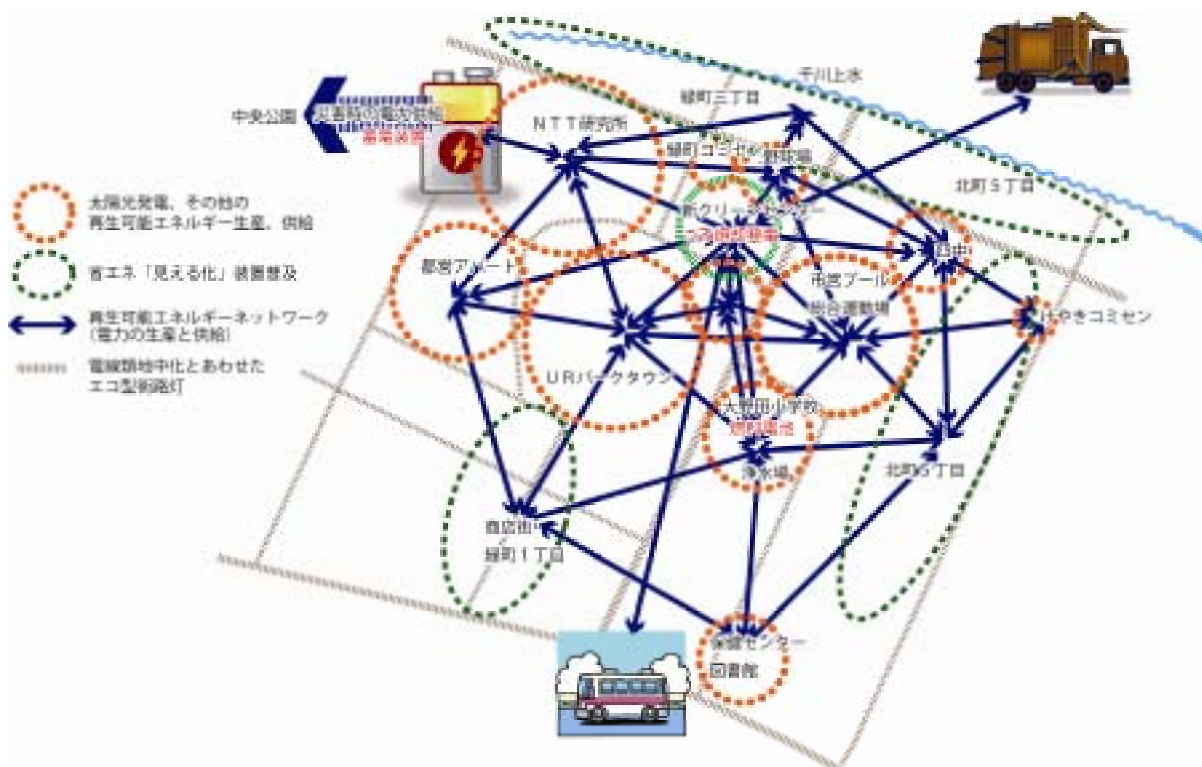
太陽光発電、その他の再生可能エネルギー生産、供給

省エネ「見える化」装置普及

再生可能エネルギーネットワーク（電力の生産と供給）

電線類地中化とあわせたエコ型街路灯

中央公園

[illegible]

蓄電設備

玉川上水

緑町三丁目

NTT研究所

緑町コミセン

野球場

北町5丁目

クリーンセンター

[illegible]

都営アパート

市営プール

総合運動場

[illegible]中

けやきコミセン

URパークタウン

大野田小学校

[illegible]

浄水場

北町5丁目

商店街

緑町1丁目

保健センター

図書館